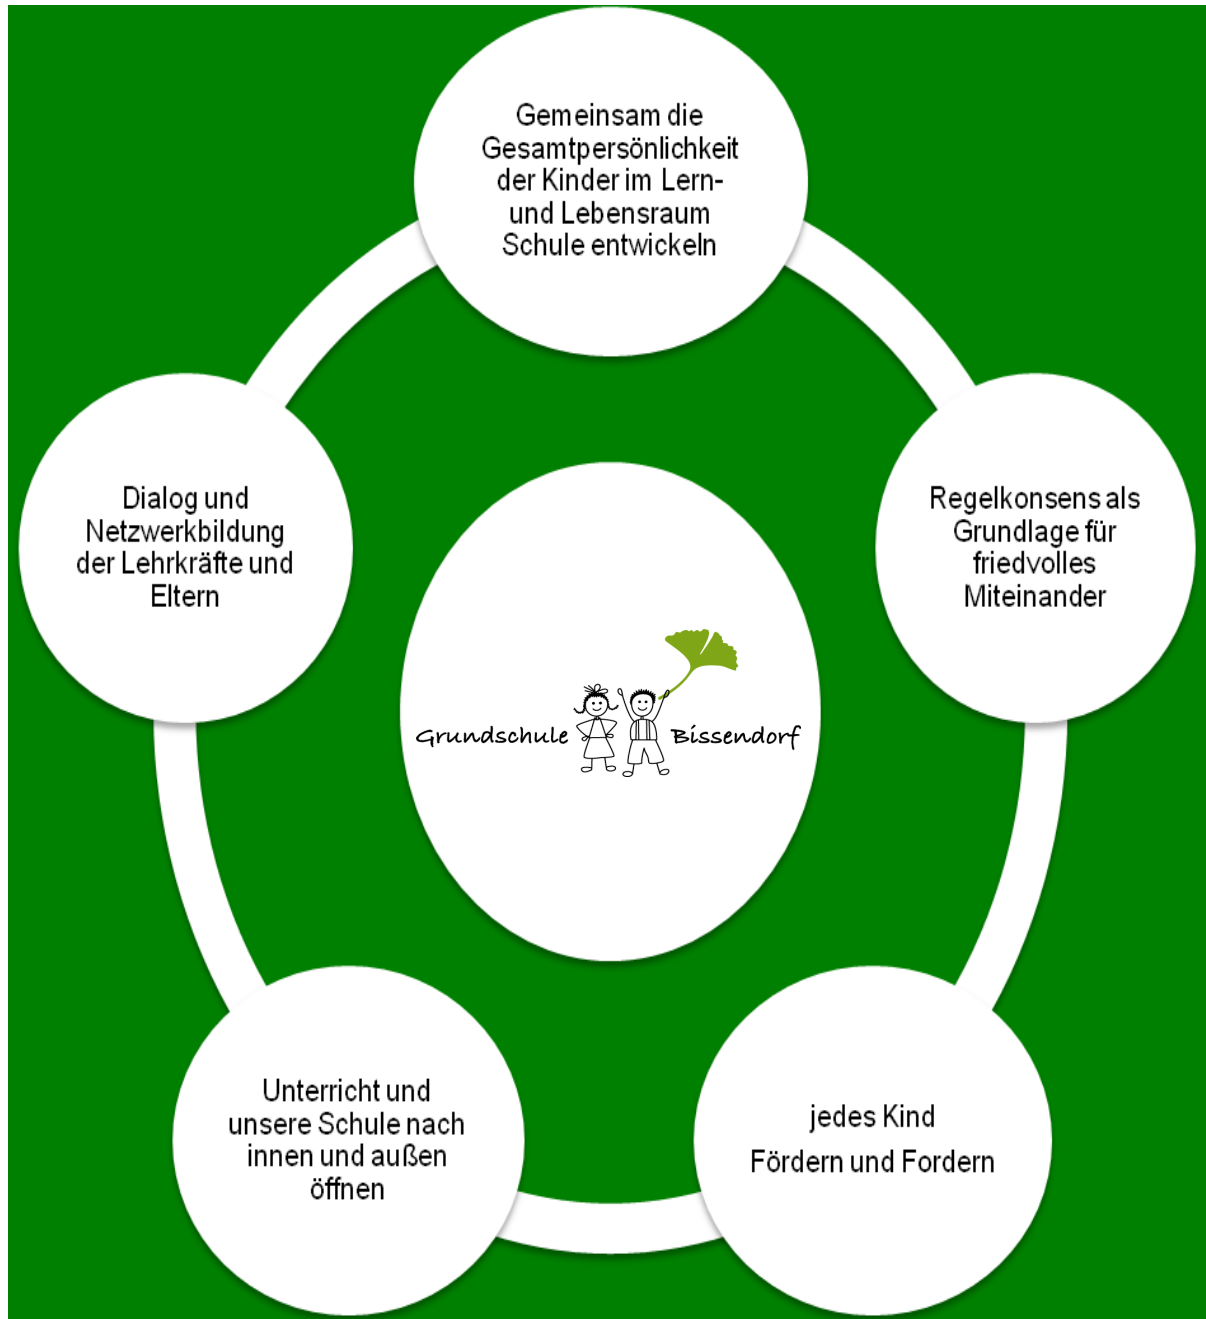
Gemeinsam die Gesamtpersönlichkeit der Kinder im Lern- und Lebensraum Schule entwickeln

Regelkonsens als Grundlage für friedvolles Miteinander

jedes Kind
Fördern und Fordern

Unterricht und unsere Schule nach innen und außen öffnen

Dialog und Netzwerkbildung der Lehrkräfte und Eltern

Grundschule Bissendorf